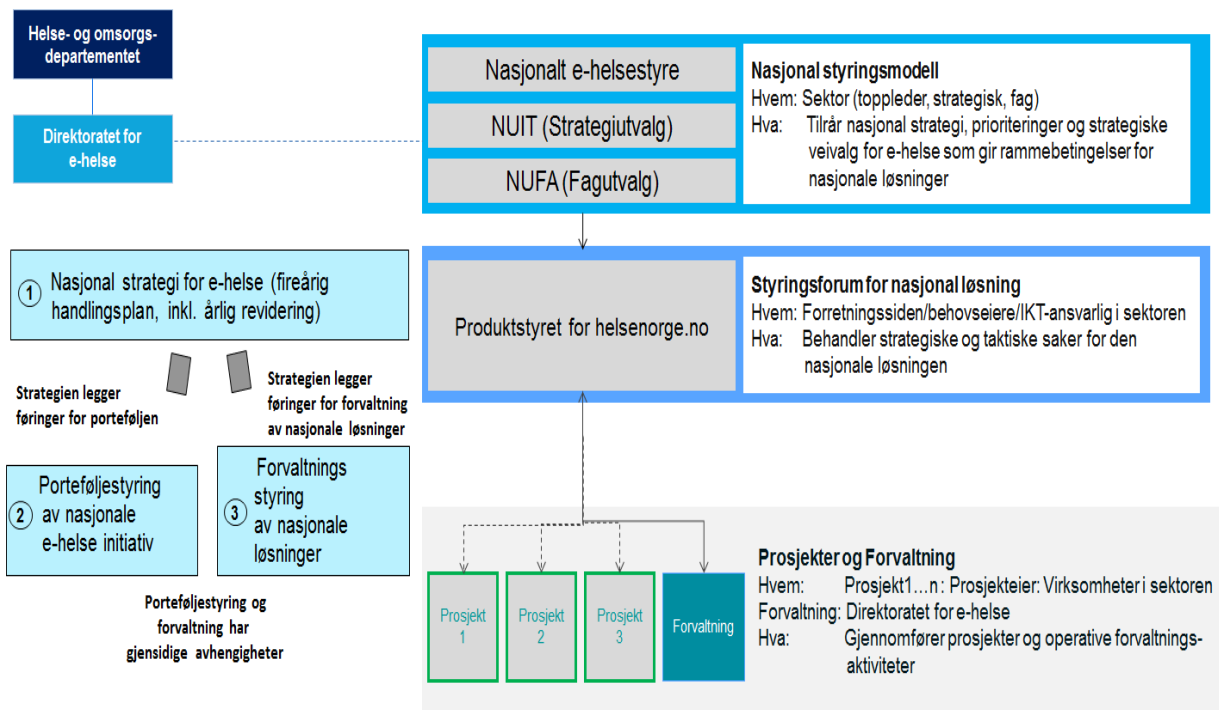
Helse- og omsorgsdepartementet

Direktoratet for e-helse

Nasjonalt e-helsestyre

NUIT (Strategiutvalg)

NUFA (Fagutvalg)

Nasjonal styringsmodell
Hvem: Sektor (toppleder, strategisk, fag)
Hva: Tilrår nasjonal strategi, prioriteringer og strategiske veivalg for e-helse som gir rammebetingelser for nasjonale løsninger

① Nasjonal strategi for e-helse (fireårig handlingsplan, inkl. årlig revidering)

Strategien legger føringer for porteføljen

Strategien legger føringer for forvaltning av nasjonale løsninger

② Porteføljestyring av nasjonale e-helse initiativ

③ Forvaltnings styring av nasjonale løsninger

Porteføljestyring og forvaltning har gjensidige avhengigheter

Produktstyret for helsenorge.no

Styringsforum for nasjonal løsning
Hvem: Forretningssiden/behovseiere/IKT-ansvarlig i sektoren
Hva: Behandler strategiske og taktiske saker for den nasjonale løsningen

Prosjekt 1

Prosjekt 2

Prosjekt 3

Forvaltning

Prosjekter og Forvaltning
Hvem: Prosjekt1…n : Prosjekteier: Virksomheter i sektoren
Forvaltning: Direktoratet for e-helse
Hva: Gjennomfører prosjekter og operative forvaltningsaktiviteter